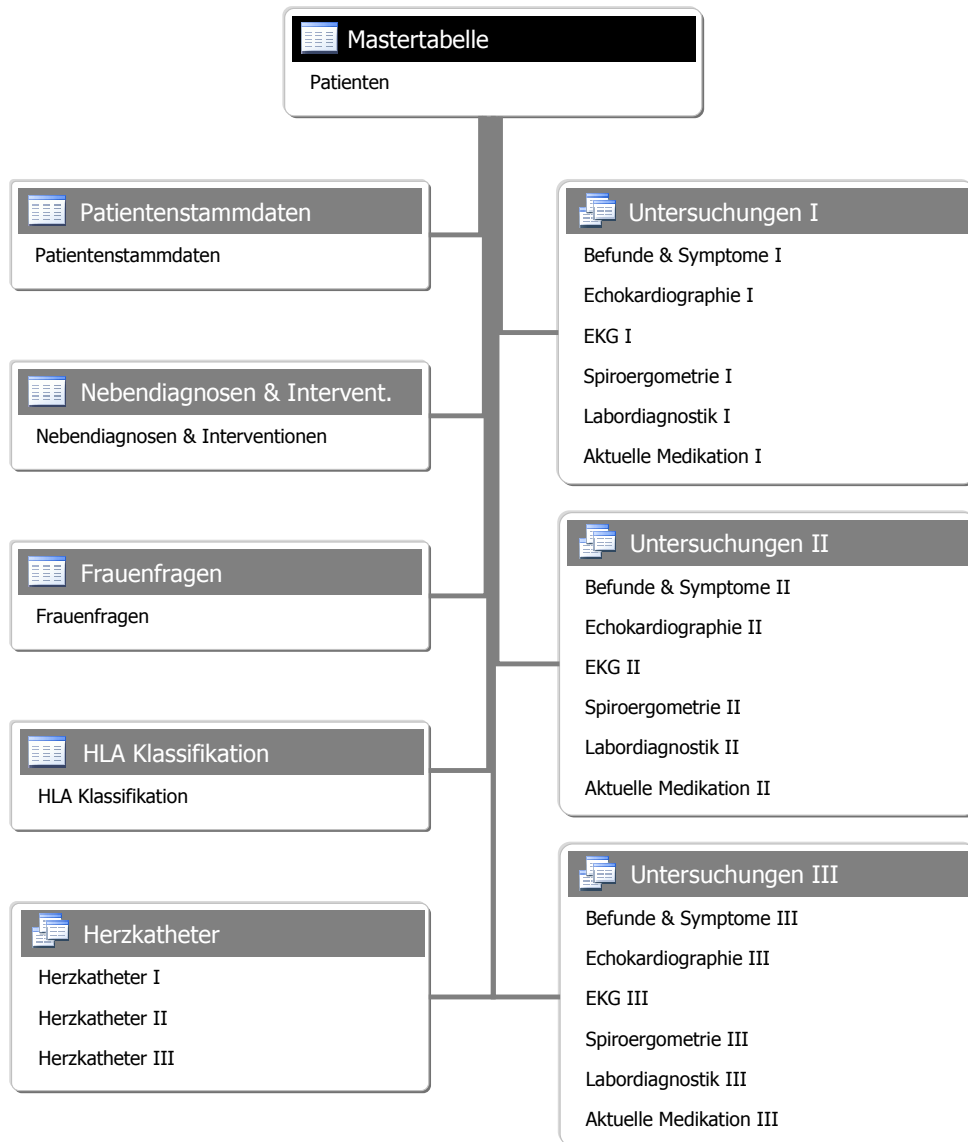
Mastertabelle
Patienten

Patientenstammdaten
Patientenstammdaten

Nebendiagnosen & Intervent.
Nebendiagnosen & Interventionen

Frauenfragen
Frauenfragen

HLA Klassifikation
HLA Klassifikation

Herzkatheter
Herzkatheter I
Herzkatheter II
Herzkatheter III

Untersuchungen I
Befunde & Symptome I
Echokardiographie I
EKG I
Spiroergometrie I
Labordiagnostik I
Aktuelle Medikation I

Untersuchungen II
Befunde & Symptome II
Echokardiographie II
EKG II
Spiroergometrie II
Labordiagnostik II
Aktuelle Medikation II

Untersuchungen III
Befunde & Symptome III
Echokardiographie III
EKG III
Spiroergometrie III
Labordiagnostik III
Aktuelle Medikation III